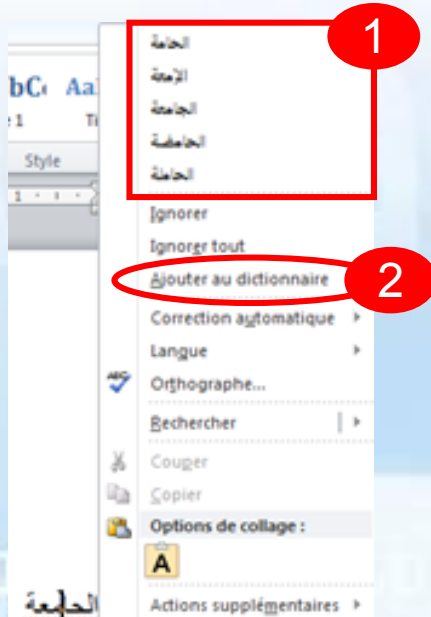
bC AaI
e 1 T
Style
الحامة
الإمعة
الجامعة
الحاضة
الحاملة
1
Ignorer
Ignorer tout
Ajouter au dictionnaire
2
Correction automatique
Langue
Orthographe...
Rechercher
Couper
Copier
Options de collage :
A
Actions supplémentaires
الحاامعة